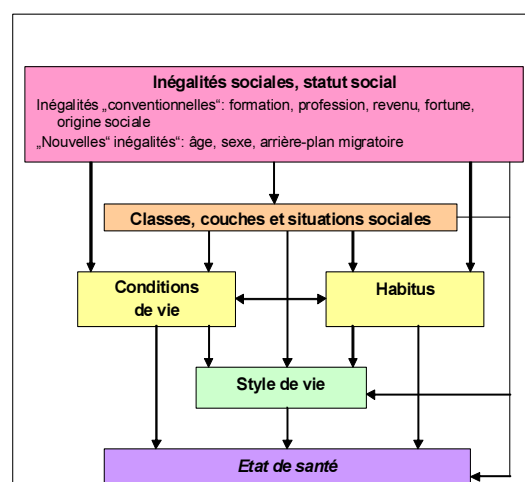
Inégalités sociales, statut social

Inégalités „conventionnelles“: formation, profession, revenu, fortune, origine sociale

„Nouvelles“ inégalités“: âge, sexe, arrière-plan migratoire

Classes, couches et situations sociales

Conditions de vie

Habitus

Style de vie

Etat de santé